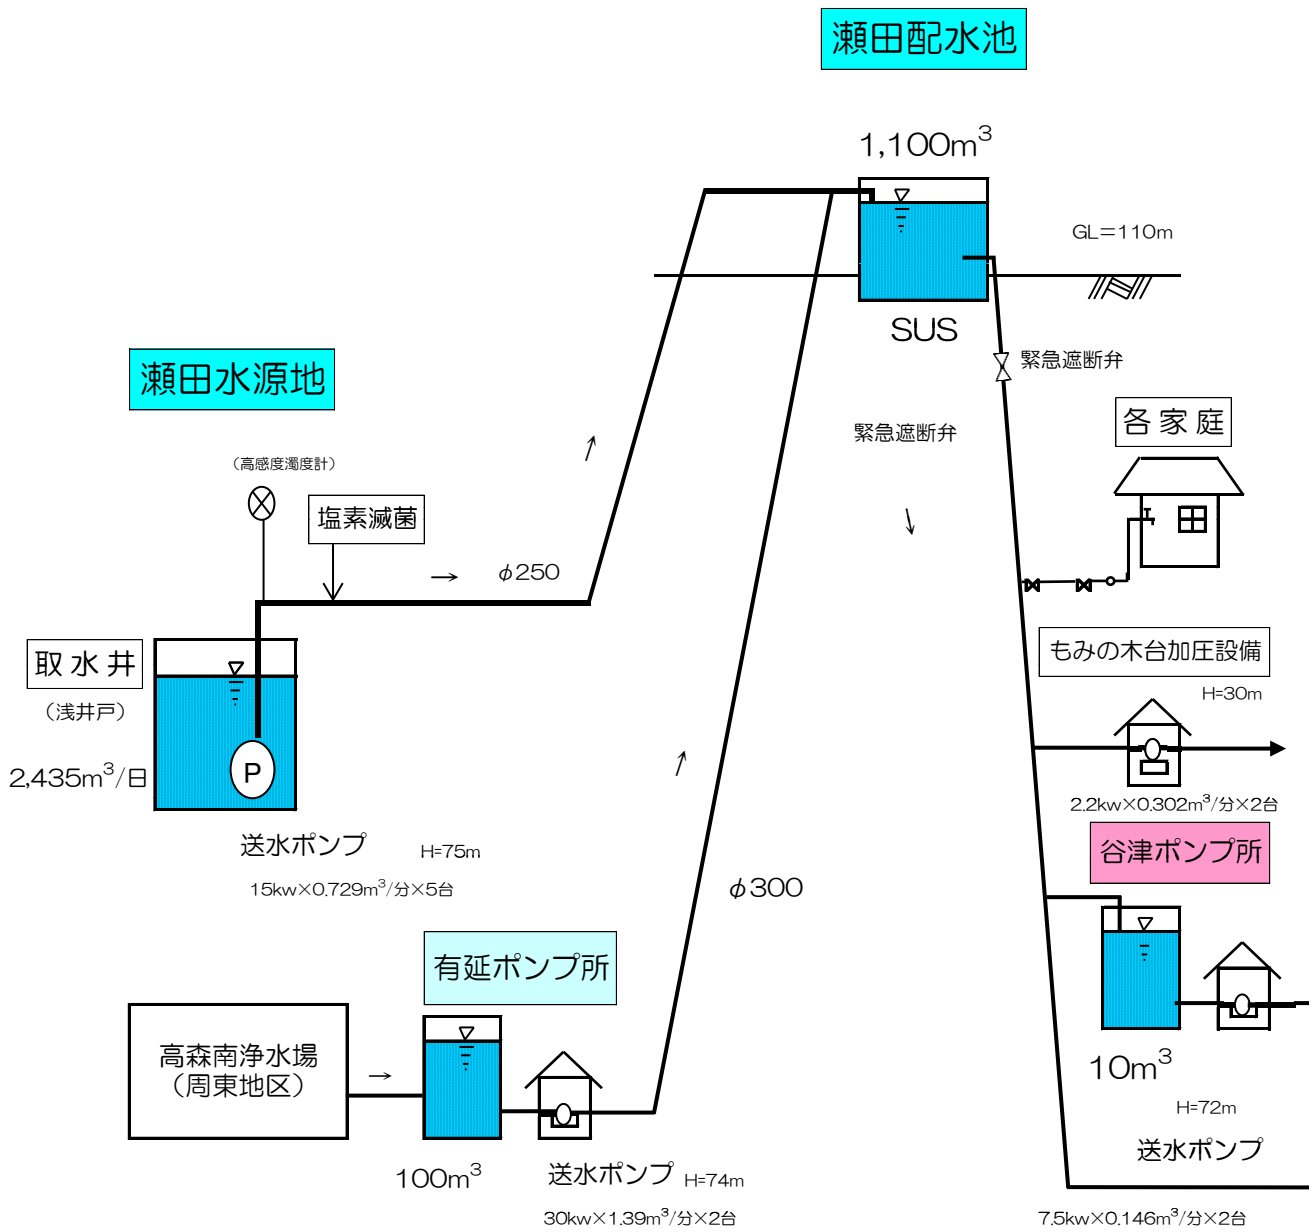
瀬田配水池

1,100m$^3$

GL＝110m

SUS

緊急遮断弁

瀬田水源地

緊急遮断弁

各家庭

（高感度濁度計）

塩素滅菌

→ $\phi$250

取水井

（浅井戸）

2,435m$^3$/日

P

もみの木台加圧設備

H=30m

2.2kw×0.302m$^3$/分×2台

送水ポンプ H=75m

15kw×0.729m$^3$/分×5台

谷津ポンプ所

$\phi$300

有延ポンプ所

高森南浄水場
（周東地区）

→

10m$^3$

H=72m

送水ポンプ

100m$^3$

送水ポンプ H=74m

30kw×1.39m$^3$/分×2台

7.5kw×0.146m$^3$/分×2台